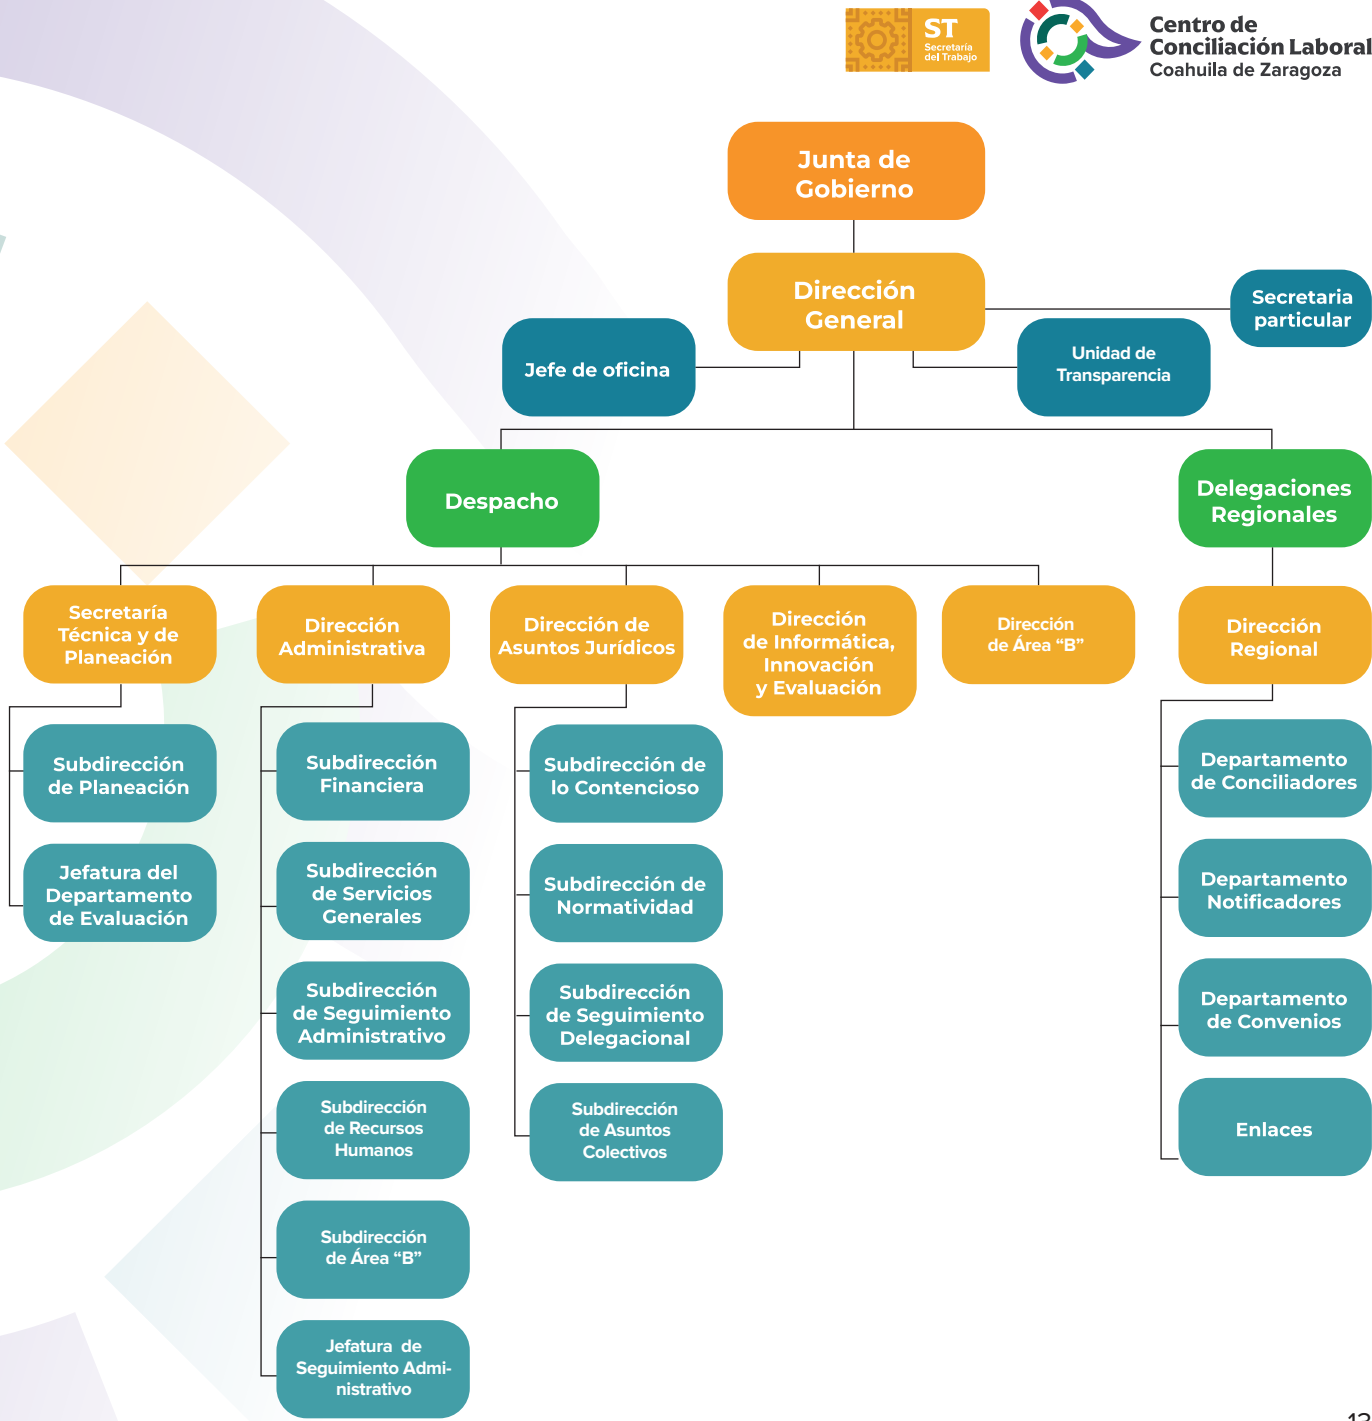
ST
Secretaría del Trabajo

Centro de Conciliación Laboral
Coahuila de Zaragoza

Junta de Gobierno

Dirección General

Secretaria particular

Jefe de oficina

Unidad de Transparencia

Despacho

Delegaciones Regionales

Secretaría Técnica y de Planeación

Dirección Administrativa

Dirección de Asuntos Jurídicos

Dirección de Informática, Innovación y Evaluación

Dirección de Área “B”

Dirección Regional

Subdirección de Planeación

Jefatura del Departamento de Evaluación

Subdirección Financiera

Subdirección de Servicios Generales

Subdirección de Seguimiento Administrativo

Subdirección de Recursos Humanos

Subdirección de Área “B”

Jefatura de Seguimiento Administrativo

Subdirección de lo Contencioso

Subdirección de Normatividad

Subdirección de Seguimiento Delegacional

Subdirección de Asuntos Colectivos

Departamento de Conciliadores

Departamento Notificadores

Departamento de Convenios

Enlaces

12